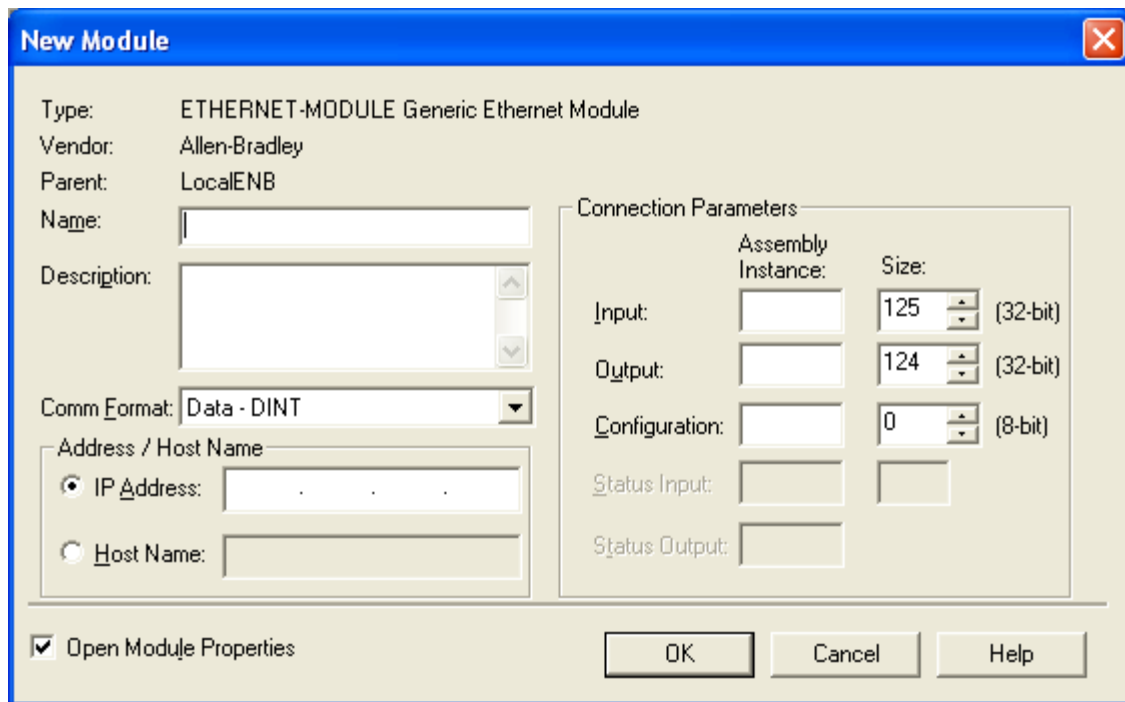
New Module

Type: ETHERNET-MODULE Generic Ethernet Module
Vendor: Allen-Bradley
Parent: LocalENB
Name:
Description:
Comm Format: Data - DINT

Address / Host Name
IP Address: . . .
Host Name:

Connection Parameters

| | Assembly Instance: | Size: | |
|---|---|---|---|
| Input: | | 125 | (32-bit) |
| Output: | | 124 | (32-bit) |
| Configuration: | | 0 | (8-bit) |
| Status Input: | | | |
| Status Output: | | | |

Open Module Properties

OK Cancel Help